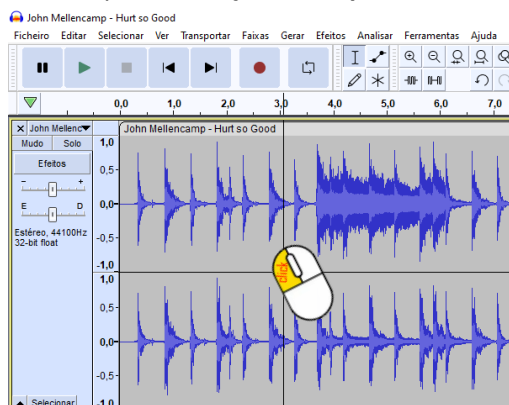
John Mellencamp - Hurt so Good

Ficheiro Editar Selecionar Ver Transportar Faixas Gerar Efeitos Analisar Ferramentas Ajuda

0,0 1,0 2,0 3,0 4,0 5,0 6,0 7,0

× John Mellenc
Mudo Solo
Efeitos
- +
E D
Estéreo, 44100Hz
32-bit float

John Mellencamp - Hurt so Good

1,0
0,5
0,0
-0,5
-1,0
1,0
0,5
0,0
-0,5
-1,0

Selecionar

clic